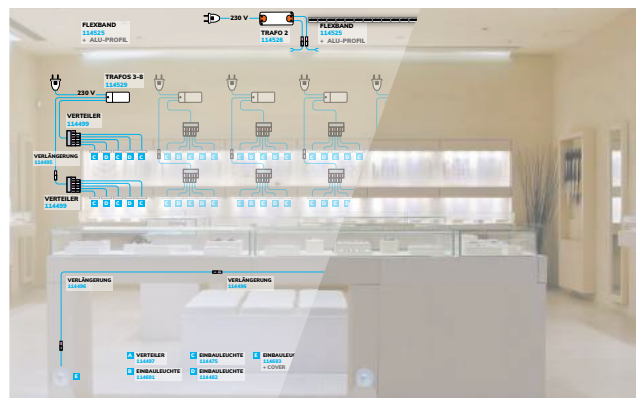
FLEXBAND
114525
+ ALU-PROFIL

230 V
TRAFO 2
114526

FLEXBAND
114525
+ ALU-PROFIL

230 V
TRAFOS 3-8
114529

VERTEILER
114499

VERLÄNGERUNG
114495

VERTEILER
114499

VERLÄNGERUNG
114495

VERLÄNGERUNG
114495

A VERTEILER
114497

B EINBAULEUCHTE
114491

C EINBAULEUCHTE
114475

D EINBAULEUCHTE
114482

E EINBAULEU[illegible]
114493
+ COVER